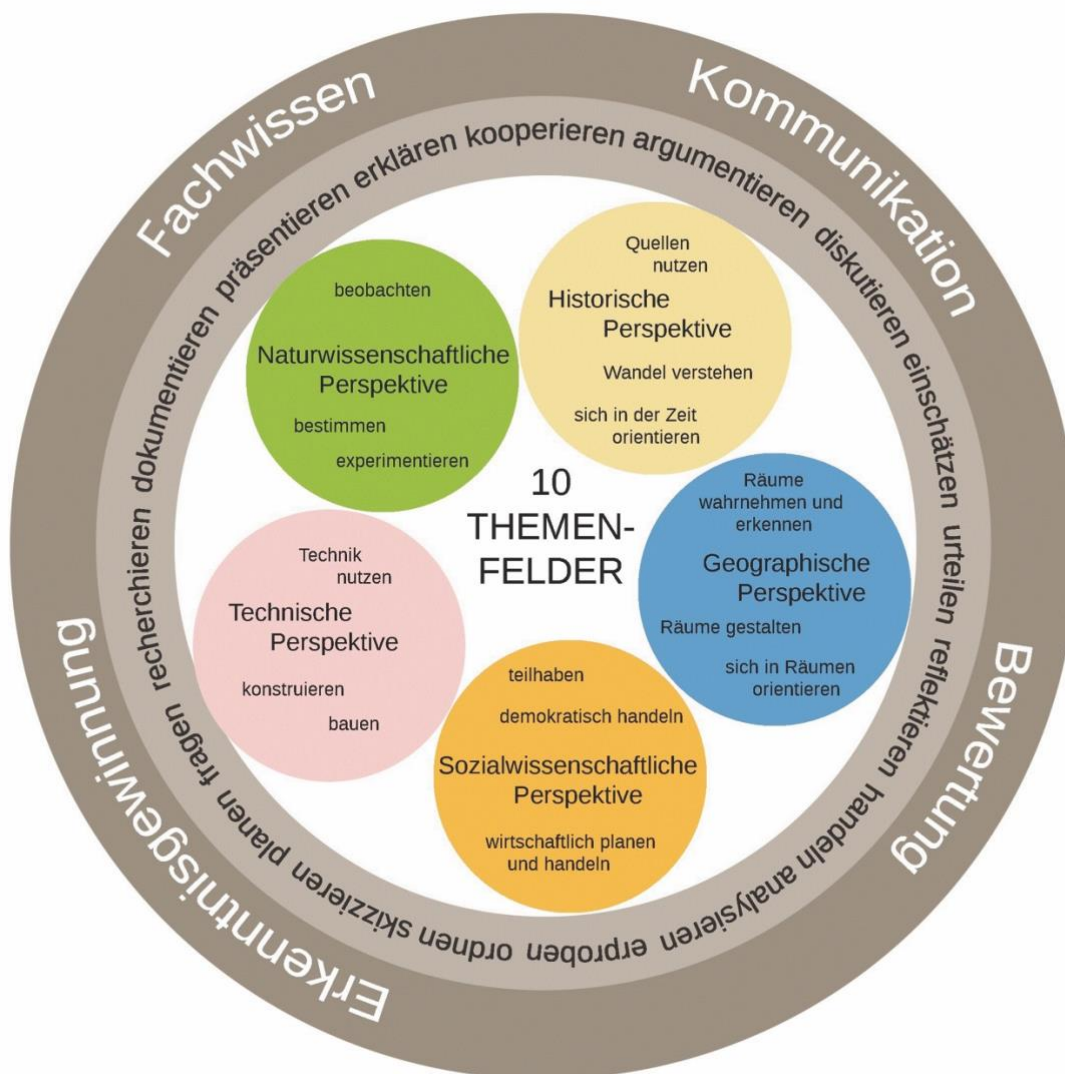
Fachwissen

Kommunikation

Bewertung

Erkenntnisgewinnung

präsentieren erklären kooperieren argumentieren diskutieren einschätzen urteilen reflektieren handeln analysieren erproben ordnen skizzieren planen fragen recherchieren dokumentieren

beobachten

Naturwissenschaftliche Perspektive

bestimmen

experimentieren

Quellen nutzen

Historische Perspektive

Wandel verstehen

sich in der Zeit orientieren

10 THEMENFELDER

Räume wahrnehmen und erkennen

Geographische Perspektive

Räume gestalten

sich in Räumen orientieren

Technik nutzen

Technische Perspektive

konstruieren

bauen

teilhaben

demokratisch handeln

Sozialwissenschaftliche Perspektive

wirtschaftlich planen und handeln